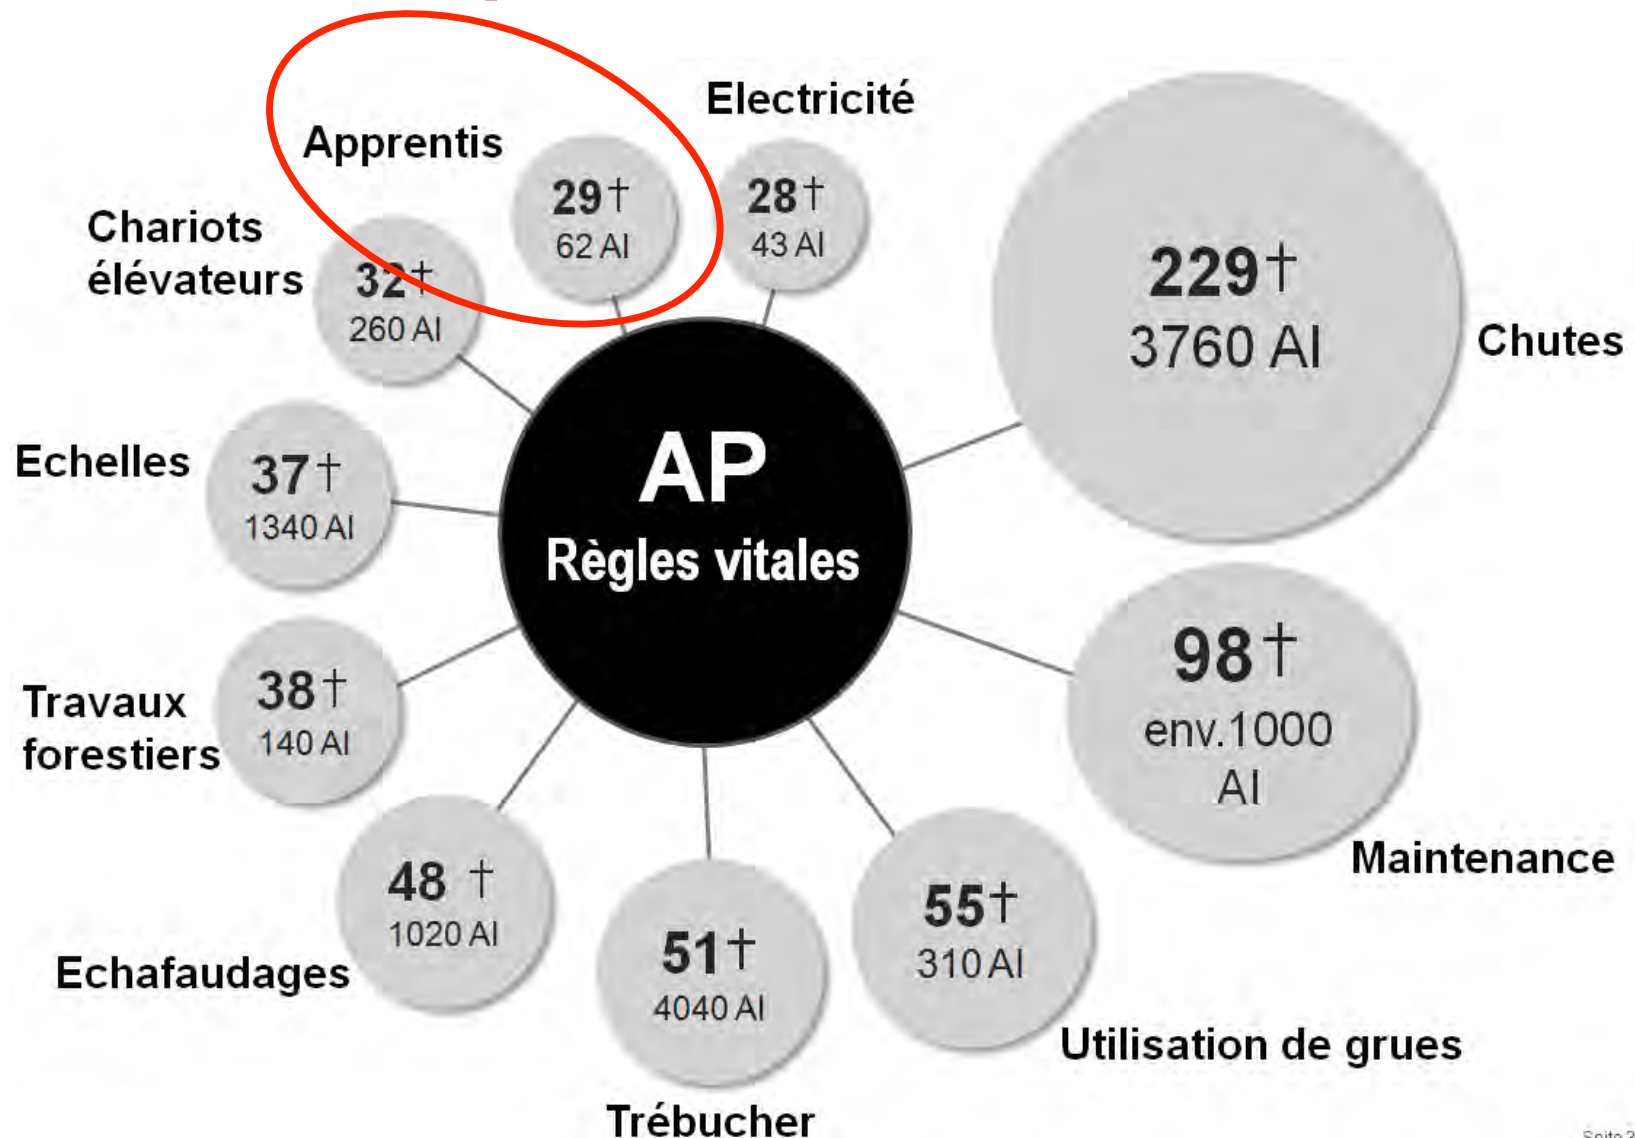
Apprentis

29† 62 AI

Electricité

28† 43 AI

Chariots élévateurs

32† 260 AI

229† 3760 AI

Chutes

Echelles

37† 1340 AI

AP

Règles vitales

Travaux forestiers

38† 140 AI

98† env.1000 AI

Maintenance

48 † 1020 AI

Echafaudages

51† 4040 AI

Trébucher

55† 310 AI

Utilisation de grues

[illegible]